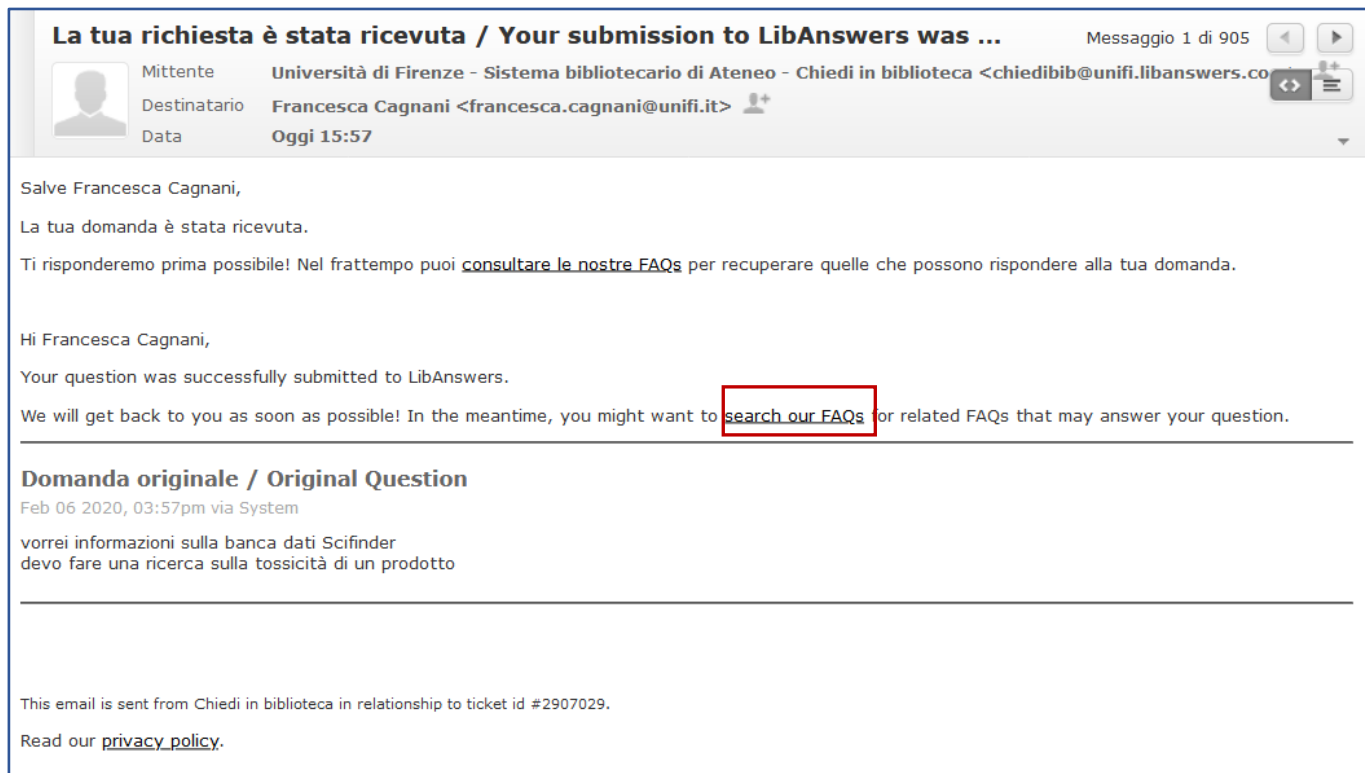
La tua richiesta è stata ricevuta / Your submission to LibAnswers was ...

Messaggio 1 di 905

Mittente Università di Firenze - Sistema bibliotecario di Ateneo - Chiedi in biblioteca <chiedibib@unifi.libanswers.co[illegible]

Destinatario Francesca Cagnani <francesca.cagnani@unifi.it>

Data Oggi 15:57

Salve Francesca Cagnani,

La tua domanda è stata ricevuta.

Ti risponderemo prima possibile! Nel frattempo puoi consultare le nostre FAQs per recuperare quelle che possono rispondere alla tua domanda.

Hi Francesca Cagnani,

Your question was successfully submitted to LibAnswers.

We will get back to you as soon as possible! In the meantime, you might want to search our FAQs for related FAQs that may answer your question.

Domanda originale / Original Question

Feb 06 2020, 03:57pm via System

vorrei informazioni sulla banca dati Scifinder
devo fare una ricerca sulla tossicità di un prodotto

This email is sent from Chiedi in biblioteca in relationship to ticket id #2907029.

Read our privacy policy.